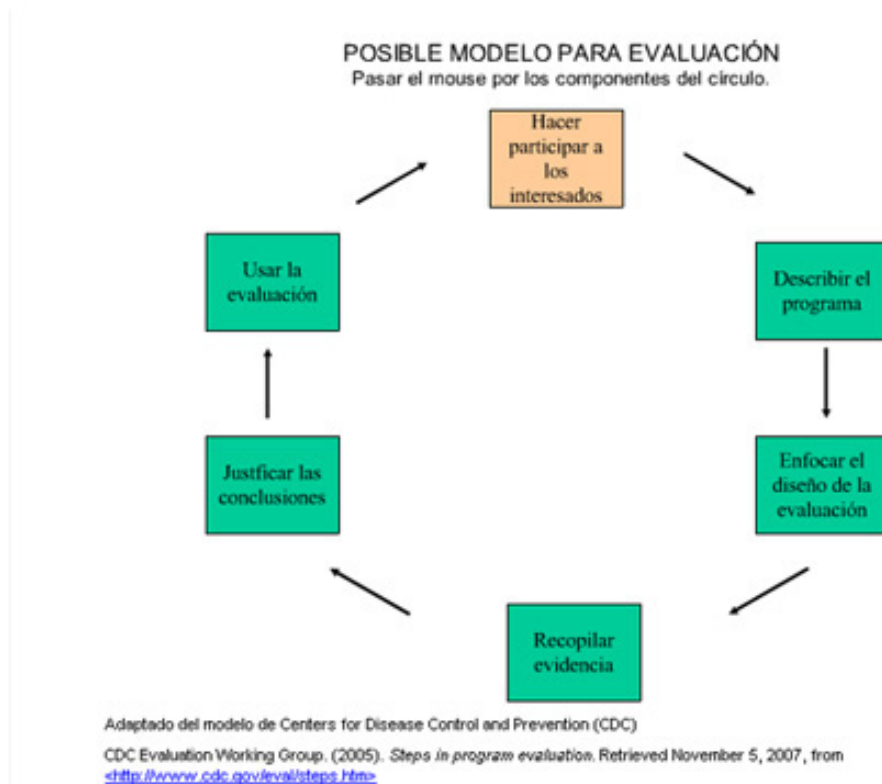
POSIBLE MODELO PARA EVALUACIÓN
Pasar el mouse por los componentes del circulo.

Hacer participar a los interesados

Describir el programa

Enfocar el diseño de la evaluación

Recopilar evidencia

Justficar las conclusiones

Usar la evaluación

Adaptado del modelo de Centers for Disease Control and Prevention (CDC)

CDC Evaluation Working Group. (2005). Steps in program evaluation. Retrieved November 5, 2007, from <http://www.cdc.gov/eval/steps.htm>